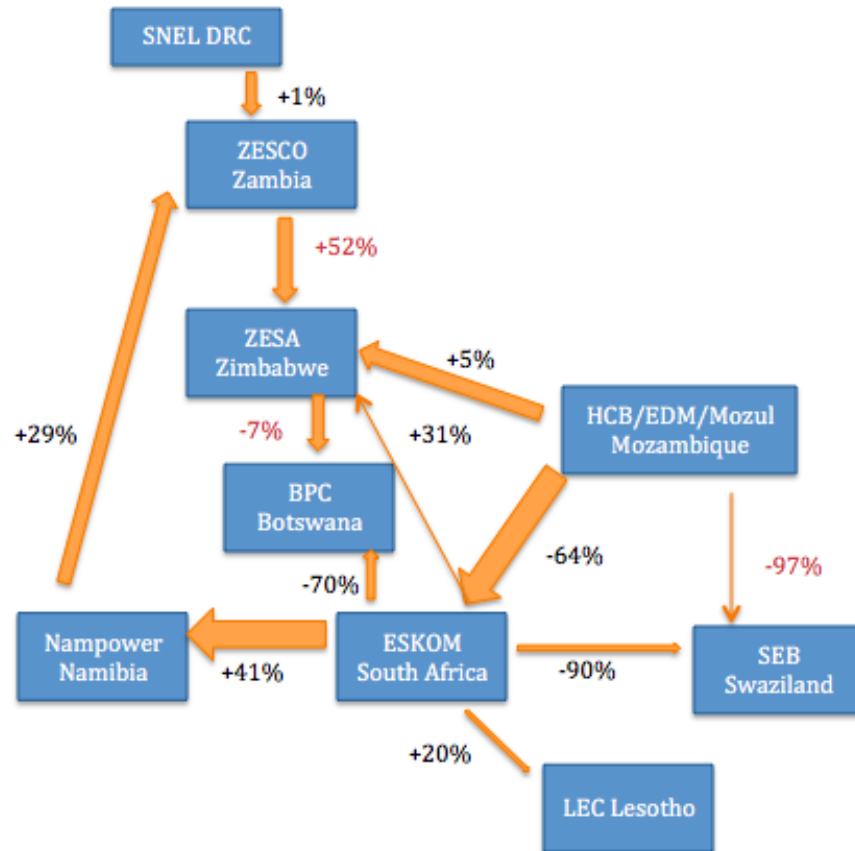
SNEL DRC

+1%

ZESCO Zambia

+52%

ZESA Zimbabwe

+5%

HCB/EDM/Mozul Mozambique

+29%

-7%

+31%

BPC Botswana

-64%

-97%

-70%

Nampower Namibia

ESKOM South Africa

SEB Swaziland

+41%

-90%

+20%

LEC Lesotho